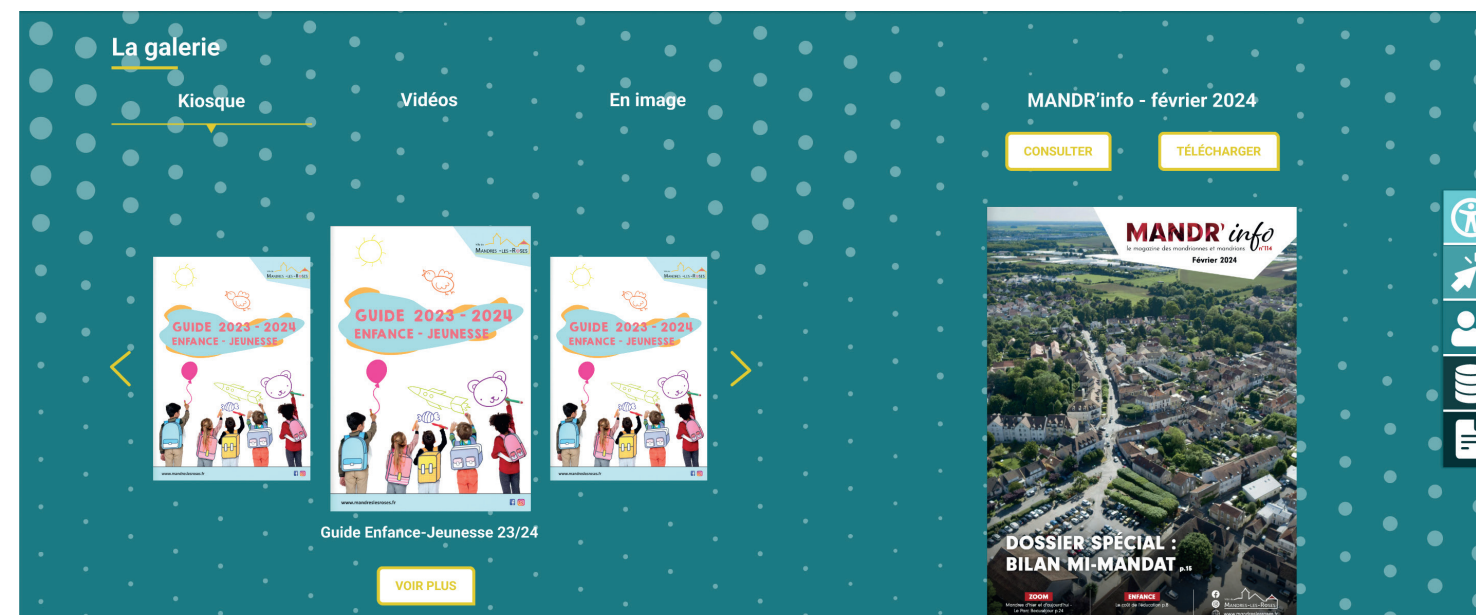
La galerie

Kiosque

Vidéos

En image

MANDR'info - février 2024

CONSULTER

TÉLÉCHARGER

Mandres-les-Roses

GUIDE 2023 - 2024
ENFANCE - JEUNESSE

www.mandreslesroses.fr

Mandres-les-Roses

GUIDE 2023 - 2024
ENFANCE - JEUNESSE

www.mandreslesroses.fr

Mandres-les-Roses

GUIDE 2023 - 2024
ENFANCE - JEUNESSE

www.mandreslesroses.fr

Guide Enfance-Jeunesse 23/24

VOIR PLUS

MANDR' info
le magazine des mandrionnes et mandrions n°114
Février 2024

DOSSIER SPÉCIAL : BILAN MI-MANDAT p.15

ZOOM
Mandres d'hier et d'aujourd'hui - Le Parc Beauséjour p.24

ENFANCE
Le coût de l'éducation p.8

Mandres-les-Roses
www.mandreslesroses.fr